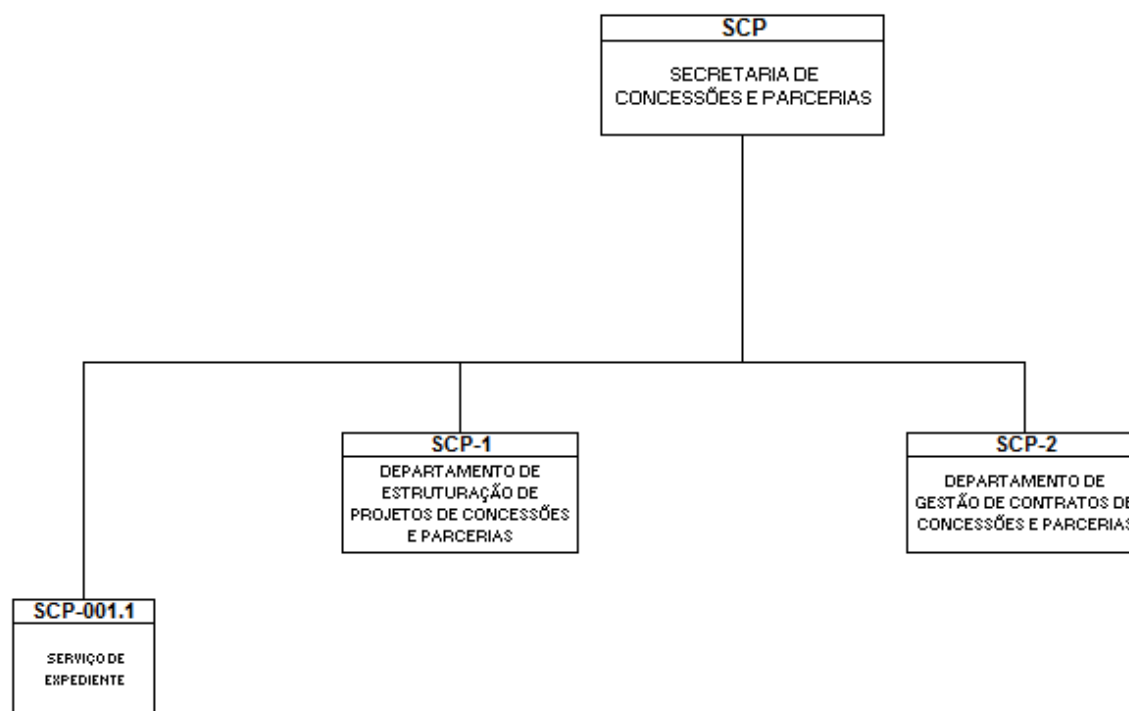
SCP
SECRETARIA DE CONCESSÕES E PARCERIAS

SCP-1
DEPARTAMENTO DE ESTRUTURAÇÃO DE PROJETOS DE CONCESSÕES E PARCERIAS

SCP-2
DEPARTAMENTO DE GESTÃO DE CONTRATOS DE CONCESSÕES E PARCERIAS

SCP-001.1
SERVIÇO DE EXPEDIENTE